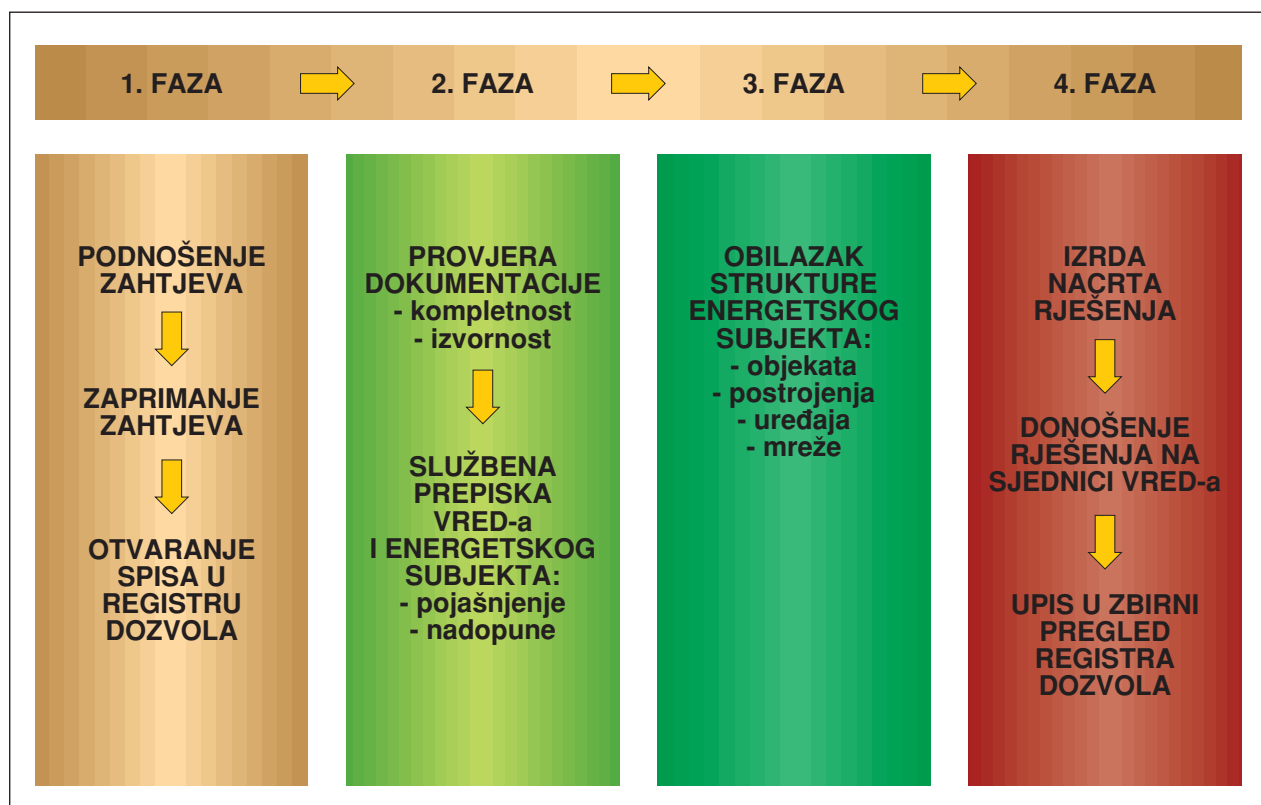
1. FAZA

2. FAZA

3. FAZA

4. FAZA

PODNOŠENJE ZAHTJEVA

ZAPRIMANJE ZAHTJEVA

OTVARANJE SPISA U REGISTRU DOZVOLA

PROVJERA DOKUMENTACIJE
- kompletnost
- izvornost

SLUŽBENA PREPISKA VRED-a I ENERGETSKOG SUBJEKTA:
- pojašnjenje
- nadopune

OBILAZAK STRUKTURE ENERGETSKOG SUBJEKTA:
- objekata
- postrojenja
- uređaja
- mreže

IZRDA NAČRTA RJEŠENJA

DONOŠENJE RJEŠENJA NA SJEDNICI VRED-a

UPIS U ZBIRNI PREGLED REGISTRA DOZVOLA